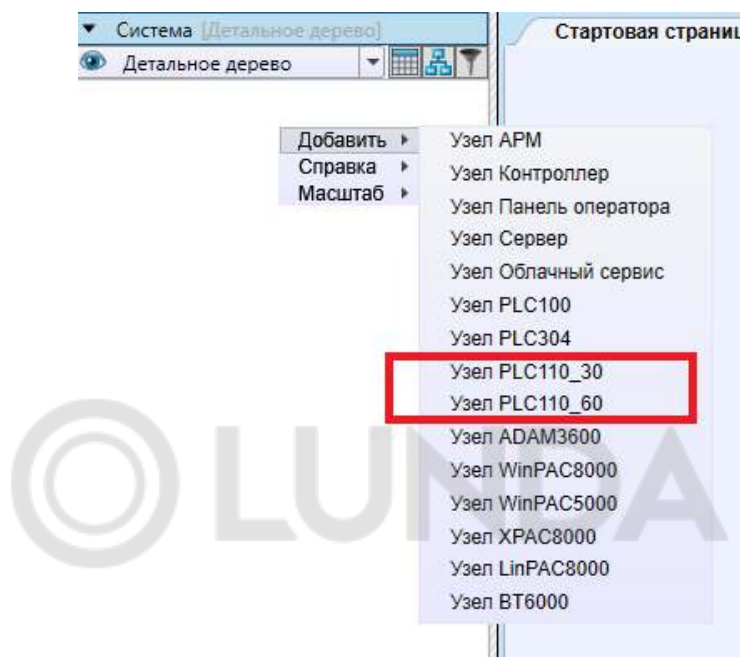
Система [Детальное дерево]

Детальное дерево

Стартовая страниц

Добавить
Справка
Масштаб

Узел АРМ
Узел Контроллер
Узел Панель оператора
Узел Сервер
Узел Облачный сервис
Узел PLC100
Узел PLC304
Узел PLC110_30
Узел PLC110_60
Узел ADAM3600
Узел WinPAC8000
Узел WinPAC5000
Узел XPAC8000
Узел LinPAC8000
Узел BT6000

LUNDA